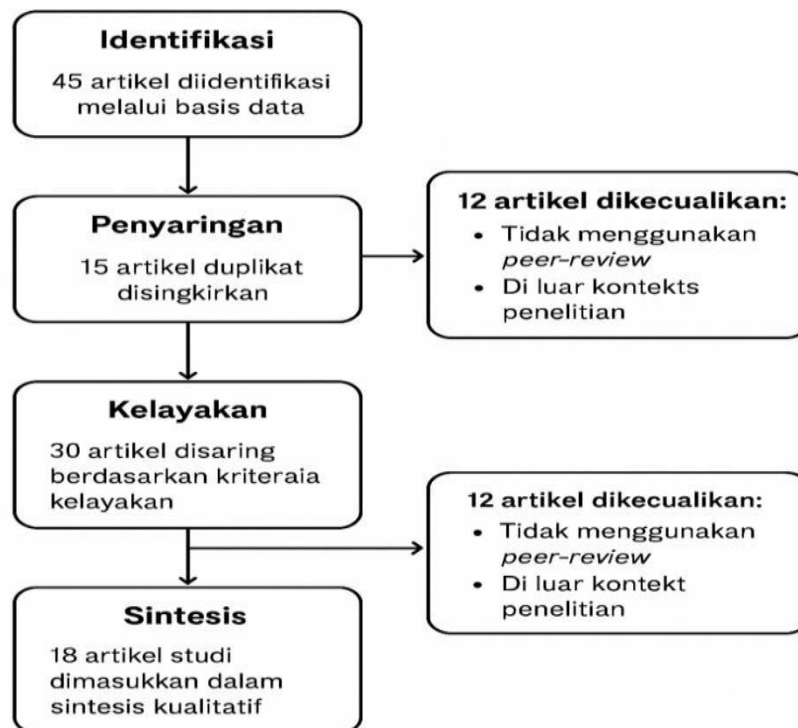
Identifikasi
45 artikel diidentifikasi melalui basis data

Penyaringan
15 artikel duplikat disingkirkan

12 artikel dikecualikan:
• Tidak menggunakan *peer-review*
• Di luar kontekts penelitian

Kelayakan
30 artikel disaring berdasarkan kriteraia kelayakan

12 artikel dikecualikan:
• Tidak menggunakan *peer-review*
• Di luar kontekt penelitian

Sintesis
18 artikel studi dimasukkan dalam sintesis kualitatif